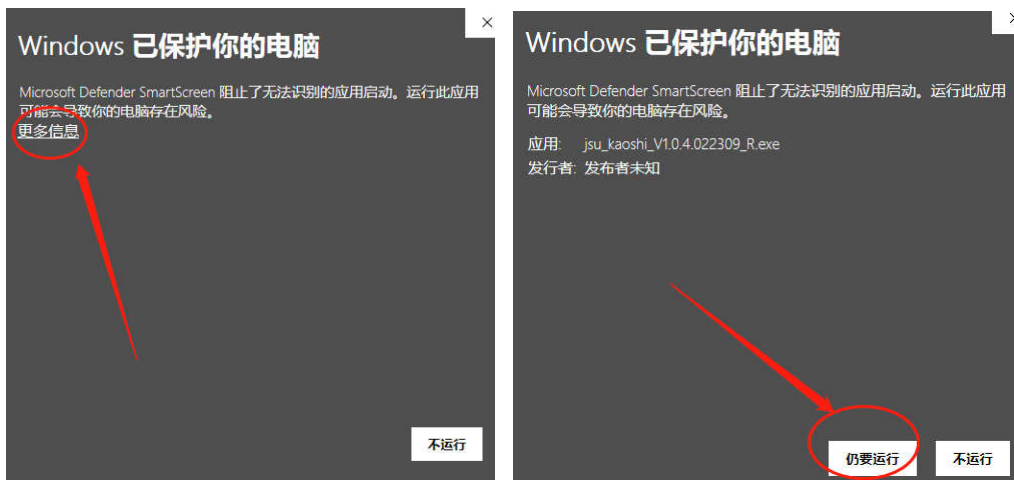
×

Windows 已保护你的电脑

Microsoft Defender SmartScreen 阻止了无法识别的应用启动。运行此应用可能会导致你的电脑存在风险。

更多信息

不运行

Windows 已保护你的电脑

Microsoft Defender SmartScreen 阻止了无法识别的应用启动。运行此应用可能会导致你的电脑存在风险。

应用: jsu_kaoshi_V1.0.4.022309_R.exe

发行者: 发布者未知

仍要运行

不运行